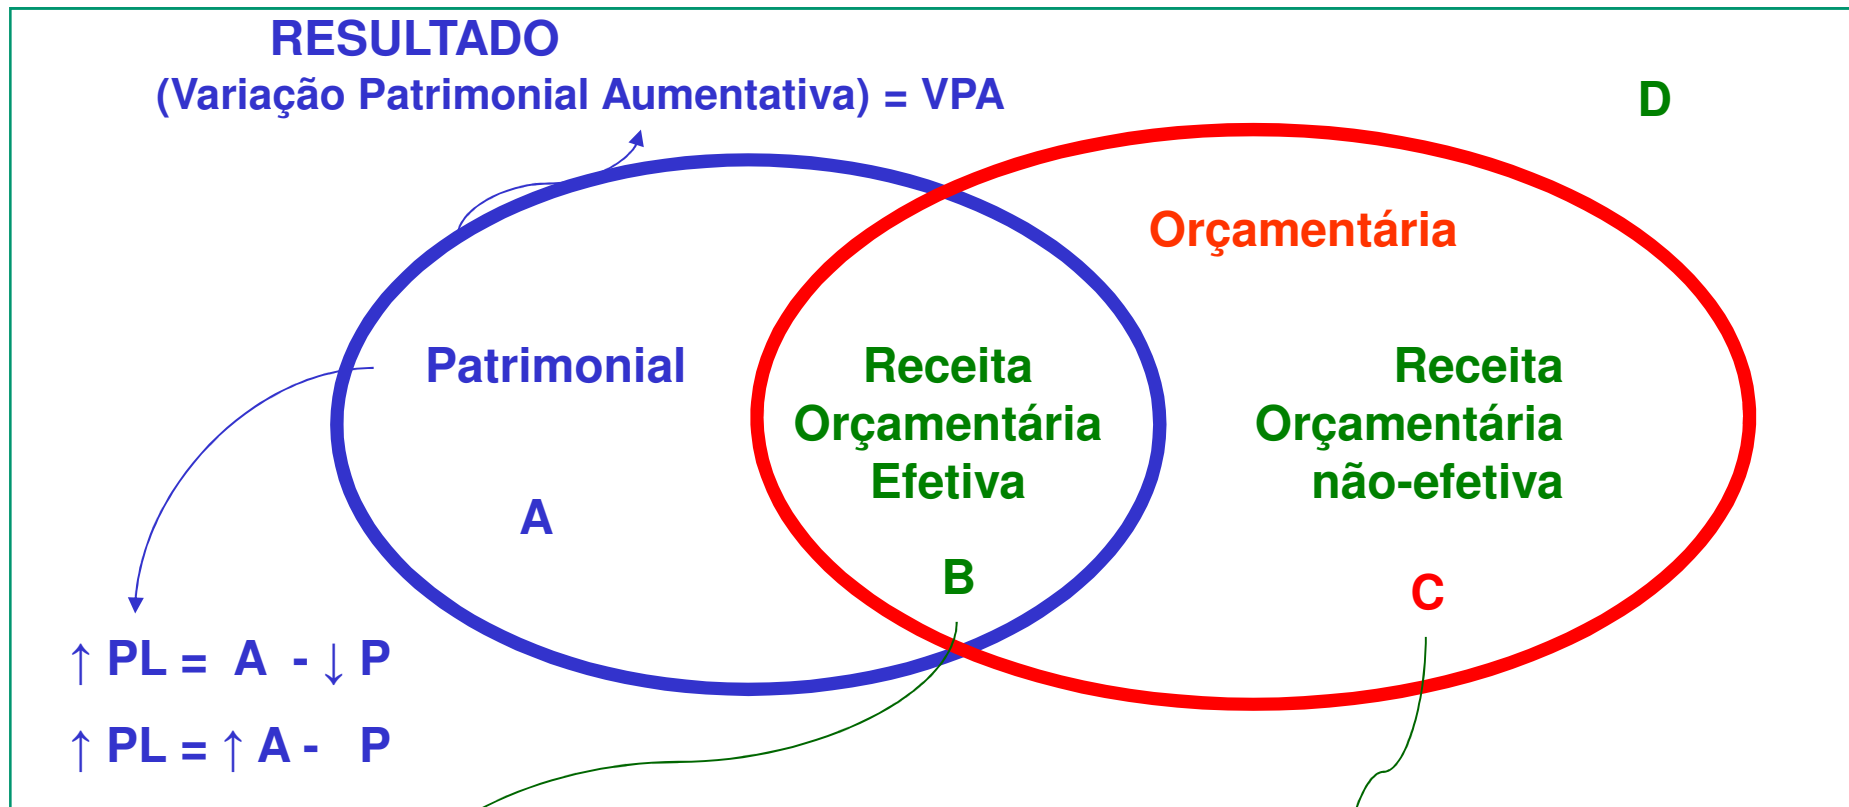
RESULTADO
(Variação Patrimonial Aumentativa) = VPA

D

Orçamentária

Patrimonial

A

Receita Orçamentária Efetiva

B

Receita Orçamentária não-efetiva

C

$\uparrow$ PL = A - $\downarrow$ P

$\uparrow$ PL = $\uparrow$ A - P